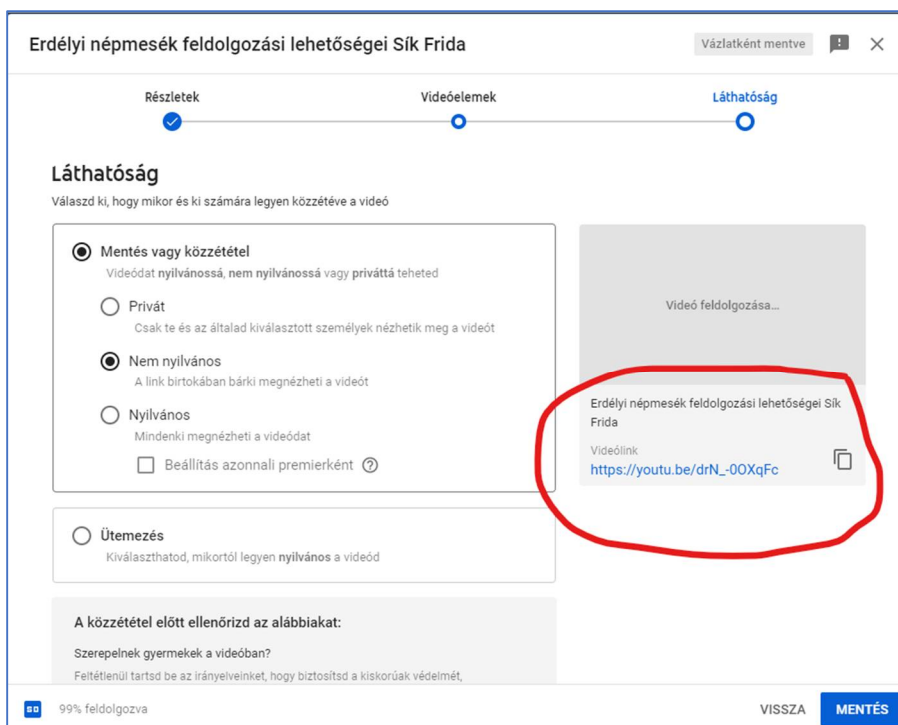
Erdélyi népmesék feldolgozási lehetőségei Sík Frida

Vázlatként mentve

Részletek

Videóelemek

Láthatóság

Láthatóság

Válaszd ki, hogy mikor és ki számára legyen közzétéve a videó

Mentés vagy közzététel

Videódat nyilvánossá, nem nyilvánossá vagy priváttá teheted

Privát

Csak te és az általad kiválasztott személyek nézhetik meg a videót

Nem nyilvános

A link birtokában bárki megnézheti a videót

Nyilvános

Mindenki megnézheti a videódat

Beállítás azonnali premierként

Ütemezés

Kiválaszthatod, mikortól legyen nyilvános a videód

A közzététel előtt ellenőrizd az alábbiakat:

Szerepelnek gyermekek a videóban?

Feltétlenül tartsd be az irányelveinket, hogy biztosítsd a kiskorúak védelmét,

Videó feldolgozása...

Erdélyi népmesék feldolgozási lehetőségei Sík Frida

Videólink

https://youtu.be/drN_-0OXqFc

99% feldolgozva

VISSZA

MENTÉS